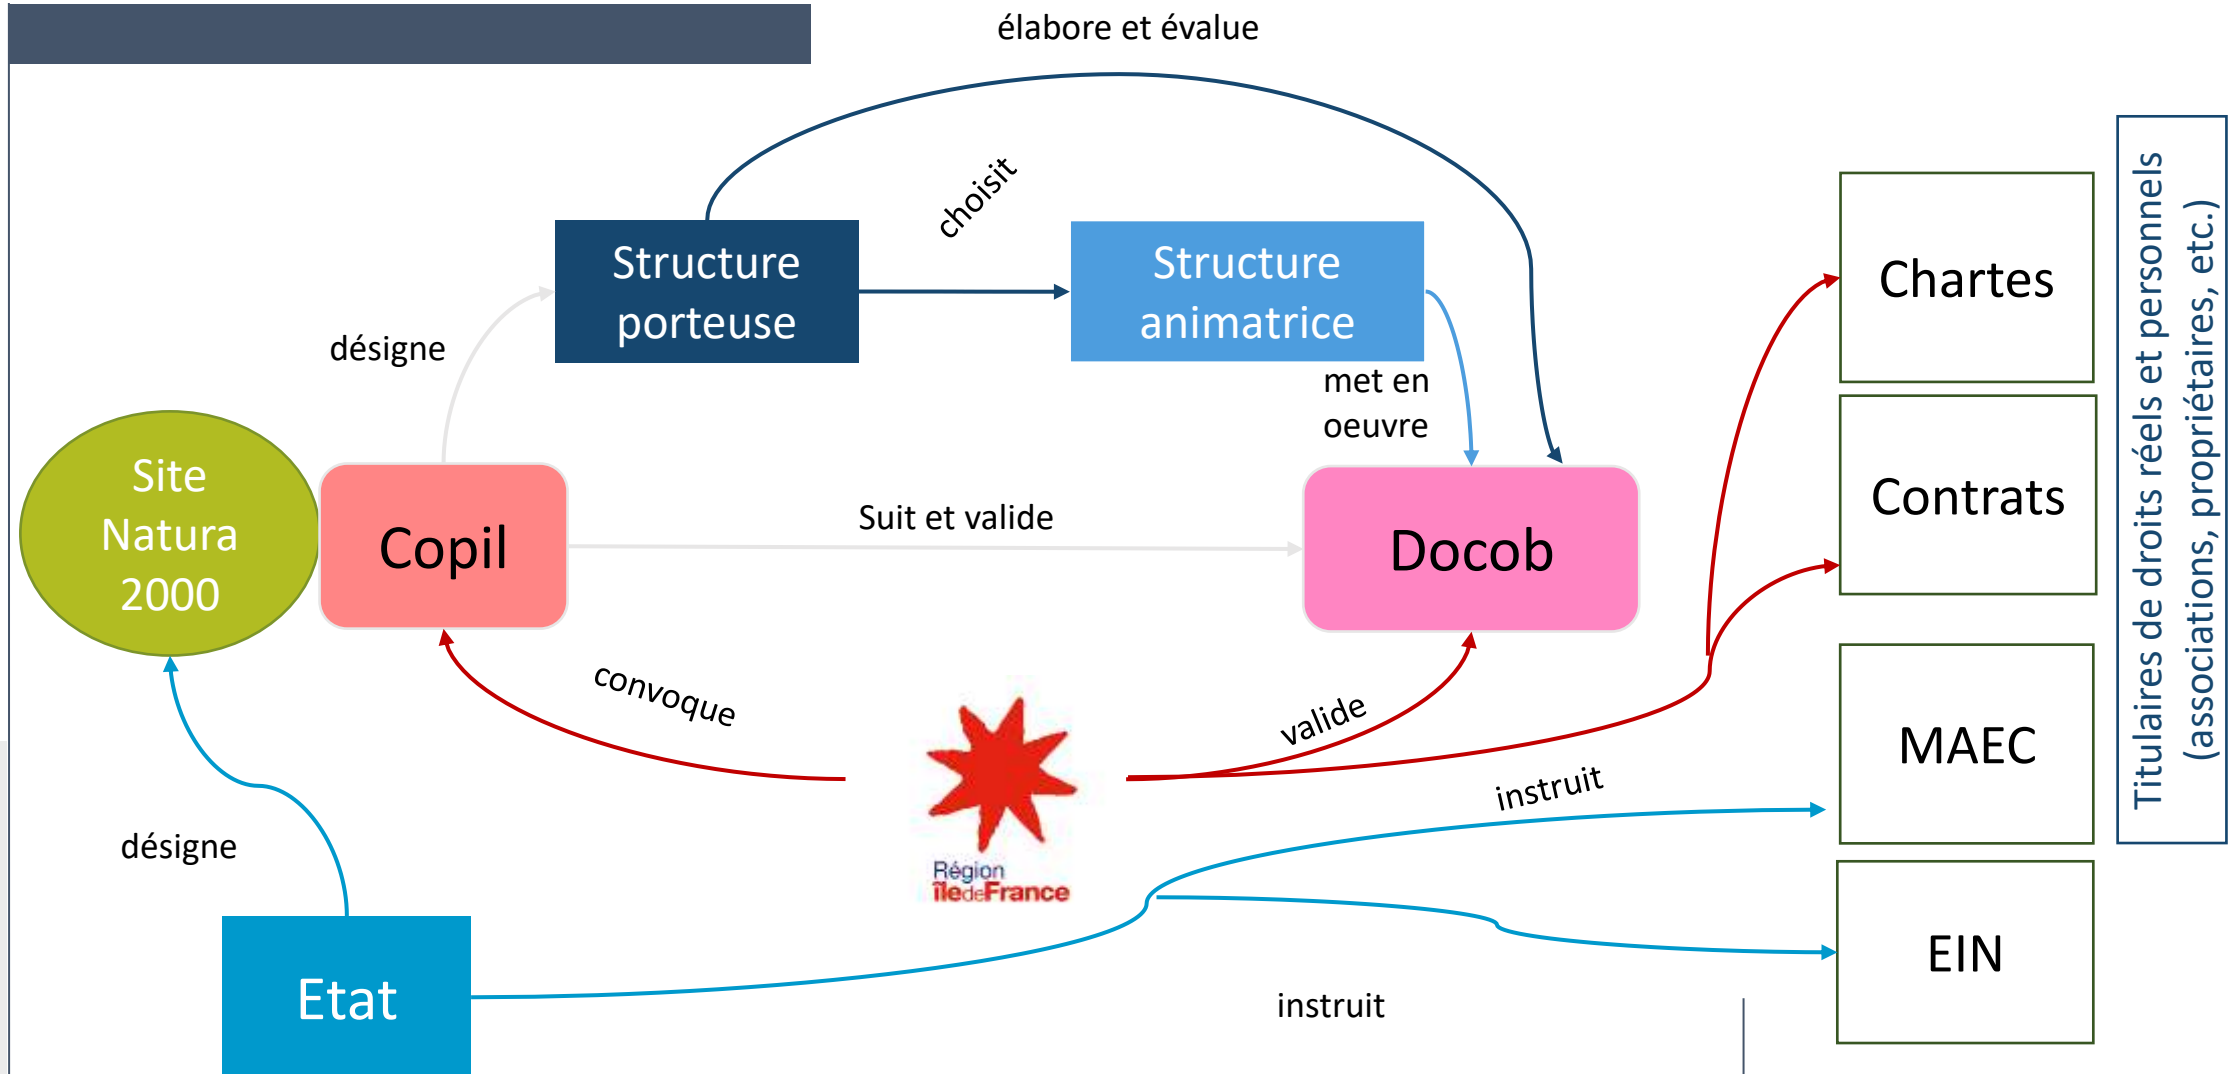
élabore et évalue

choisit

Structure porteuse

Structure animatrice

désigne

met en oeuvre

Site Natura 2000

Copil

Suit et valide

Docob

Chartes

Contrats

MAEC

EIN

Titulaires de droits réels et personnels (associations, propriétaires, etc.)

convoque

valide

instruit

Région îledeFrance

désigne

Etat

instruit